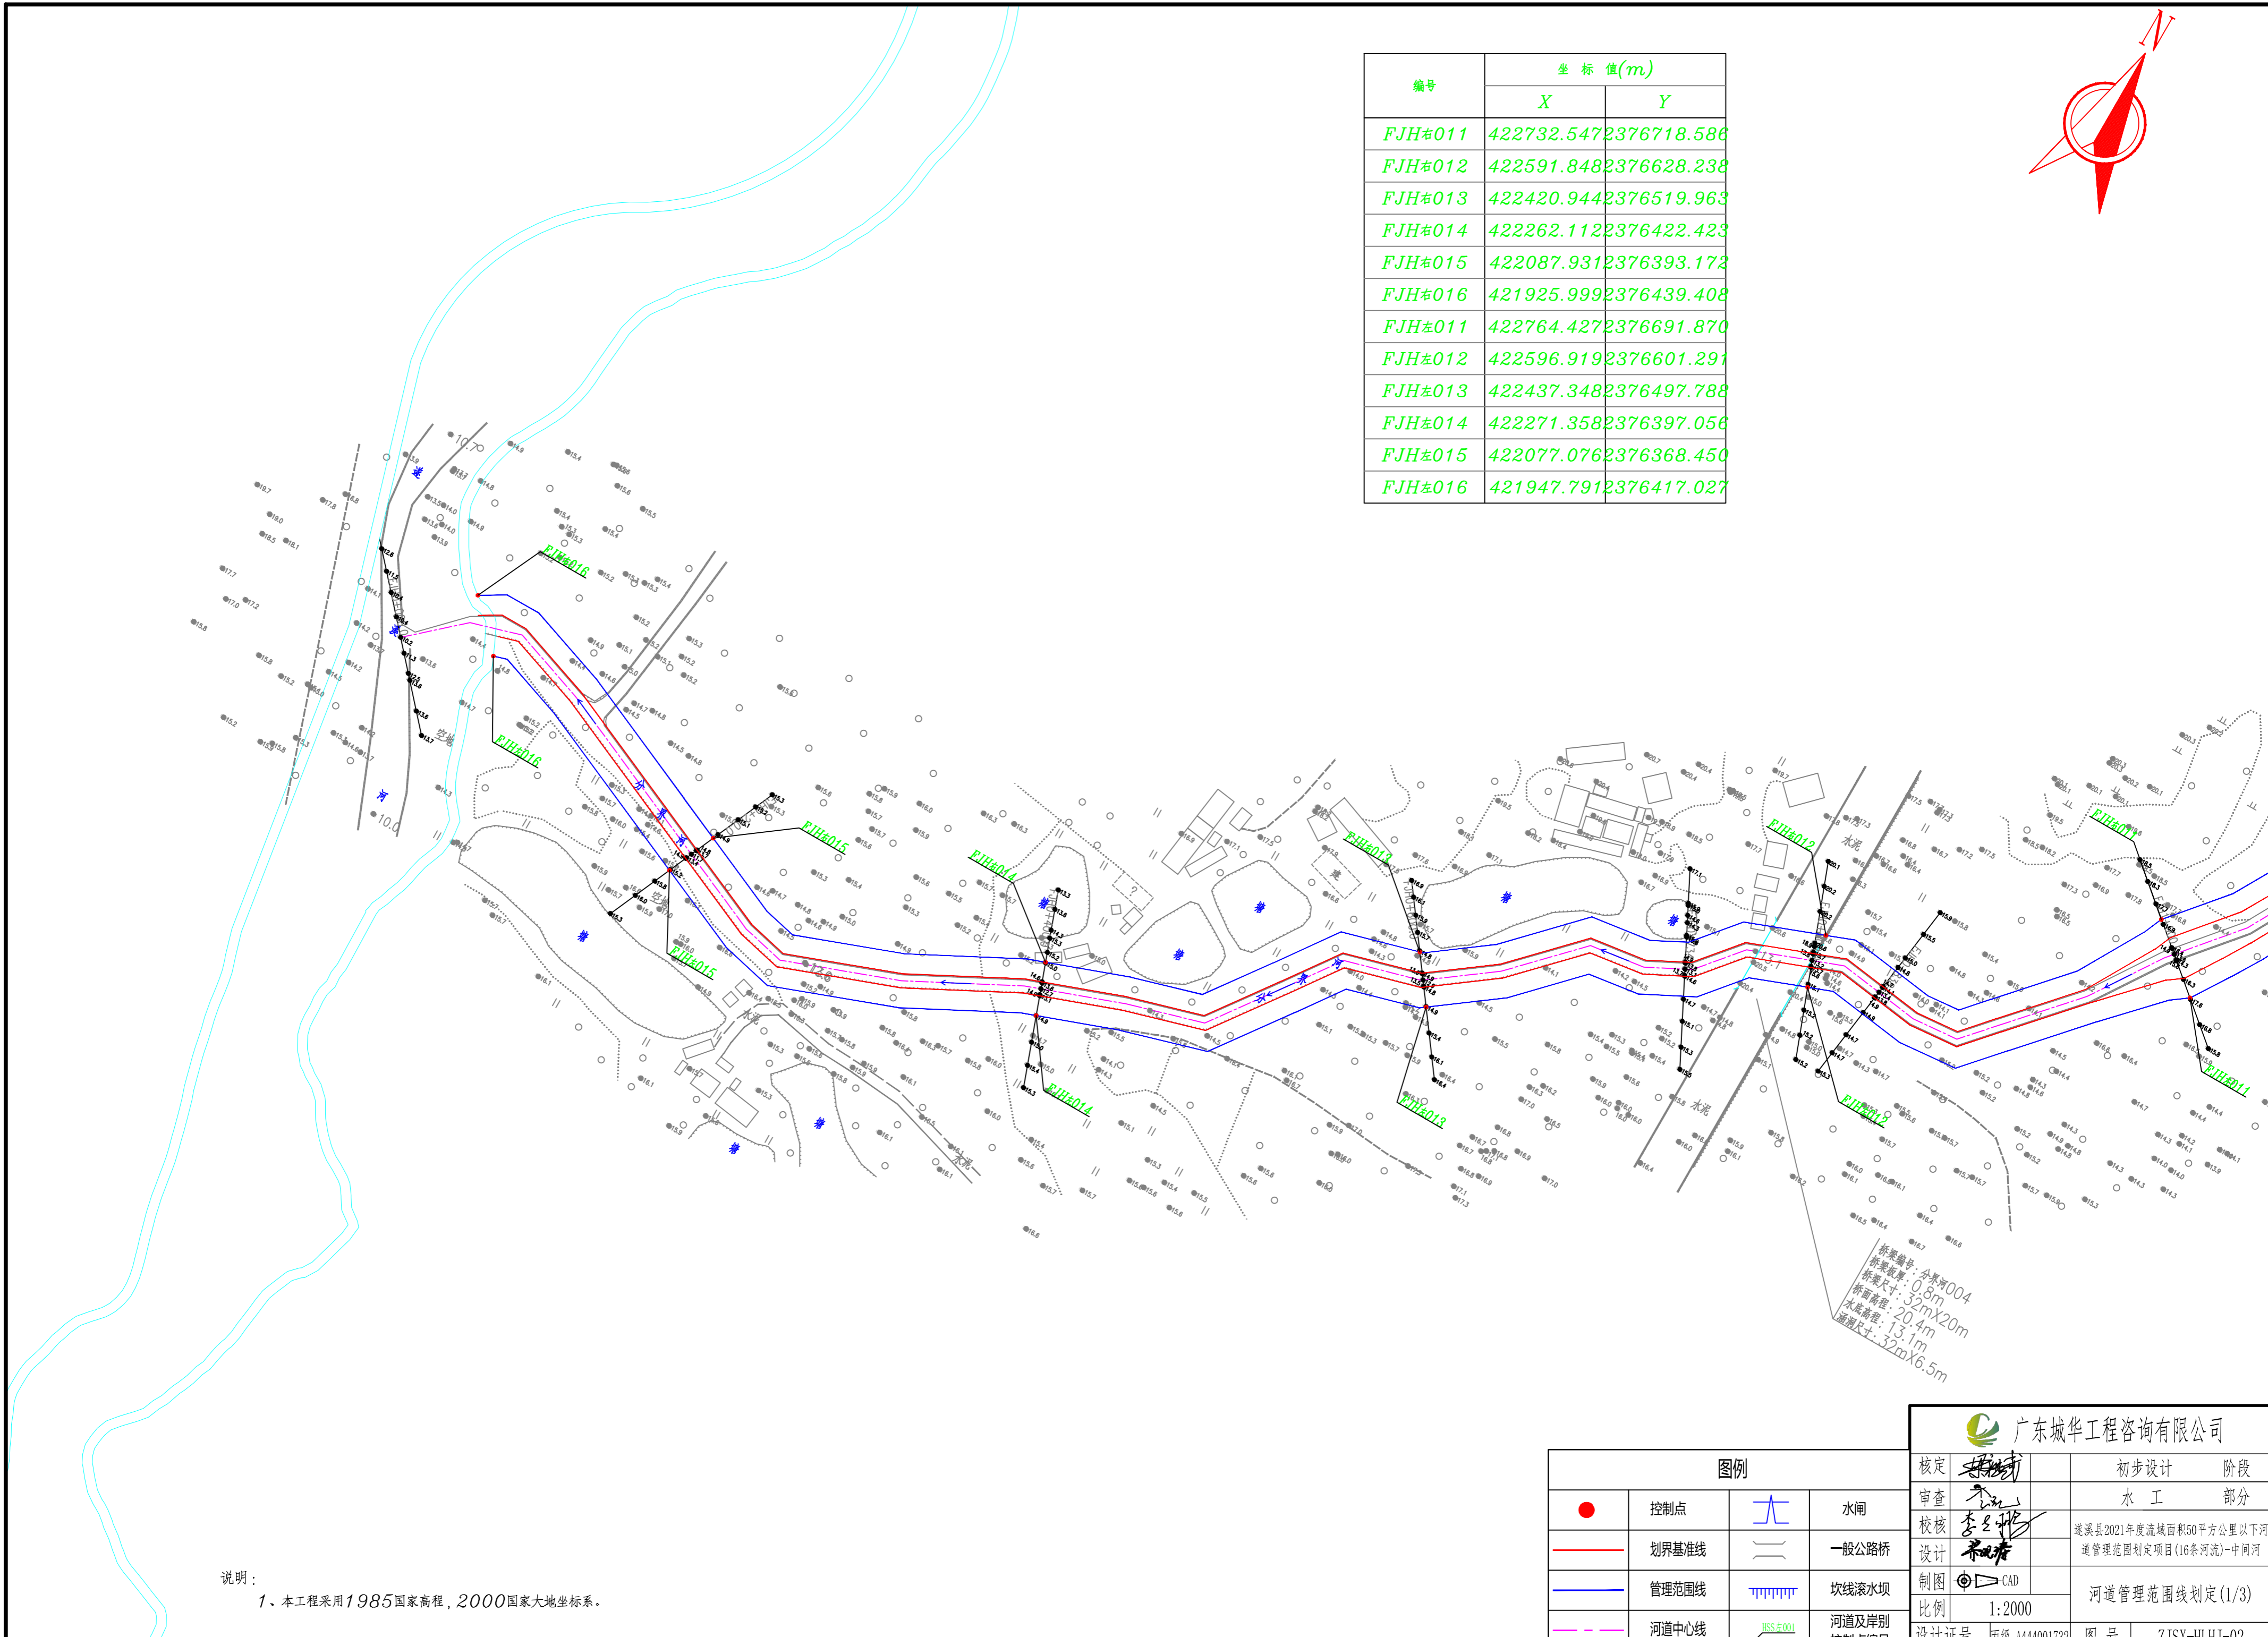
| 编号 | 坐 标 值(m) X | Y |
|---|---|---|
| FJH左011 | 422732.547 | 2376718.586 |
| FJH左012 | 422591.848 | 2376628.238 |
| FJH左013 | 422420.944 | 2376519.963 |
| FJH左014 | 422262.112 | 2376422.423 |
| FJH左015 | 422087.931 | 2376393.172 |
| FJH左016 | 421925.999 | 2376439.408 |
| FJH右011 | 422764.427 | 2376691.870 |
| FJH右012 | 422596.919 | 2376601.291 |
| FJH右013 | 422437.348 | 2376497.788 |
| FJH右014 | 422271.358 | 2376397.056 |
| FJH右015 | 422077.076 | 2376368.450 |
| FJH右016 | 421947.791 | 2376417.027 |

N

FJH左016
FJH右016
FJH左015
FJH右015
FJH左014
FJH右014
FJH左013
FJH右013
FJH左012
FJH右012
FJH左011
FJH右011

10.7
10.0
12.0
水泥
水泥
水泥

桥梁编号：分界河004
桥梁板厚：0.8m
桥梁尺寸：32mX20m
桥面高程：20.4m
水底高程：13.1m
涵洞尺寸：32mX6.5m

图例

| | 控制点 | | 水闸 |
|---|---|---|---|
| | 划界基准线 | | 一般公路桥 |
| | 管理范围线 | | 坎线滚水坝 |
| | 河道中心线 | | 河道及岸别 |

广东城华工程咨询有限公司

| 核定 | | 初步设计 | 阶段 |
|---|---|---|---|
| 审查 | | 水 工 | 部分 |
| 校核 | | 遂溪县2021年度流域面积50平方公里以下河道管理范围划定项目(16条河流)-中间河 | |
| 设计 | | | |
| 制图 | CAD | 河道管理范围线划定(1/3) | |
| 比例 | 1:2000 | | |
| 设计证号 | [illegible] | 图 号 | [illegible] |

说明：
1、本工程采用1985国家高程，2000国家大地坐标系。